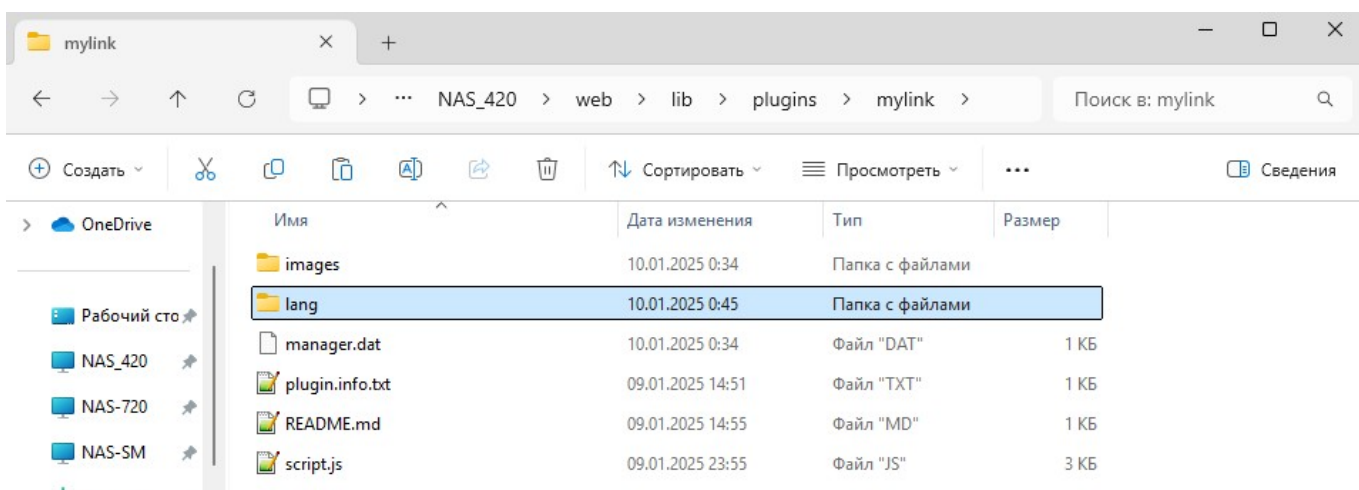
mylink × +

— □ ×

← → ↑ ⟳ > ··· NAS_420 > web > lib > plugins > mylink >

Поиск в: mylink

Создать

Сортировать

Просмотреть

···

Сведения

OneDrive

Рабочий сто

NAS_420

NAS-720

NAS-SM

| Имя | Дата изменения | Тип | Размер |
|---|---|---|---|
| images | 10.01.2025 0:34 | Папка с файлами | |
| lang | 10.01.2025 0:45 | Папка с файлами | |
| manager.dat | 10.01.2025 0:34 | Файл "DAT" | 1 КБ |
| plugin.info.txt | 09.01.2025 14:51 | Файл "TXT" | 1 КБ |
| README.md | 09.01.2025 14:55 | Файл "MD" | 1 КБ |
| script.js | 09.01.2025 23:55 | Файл "JS" | 3 КБ |